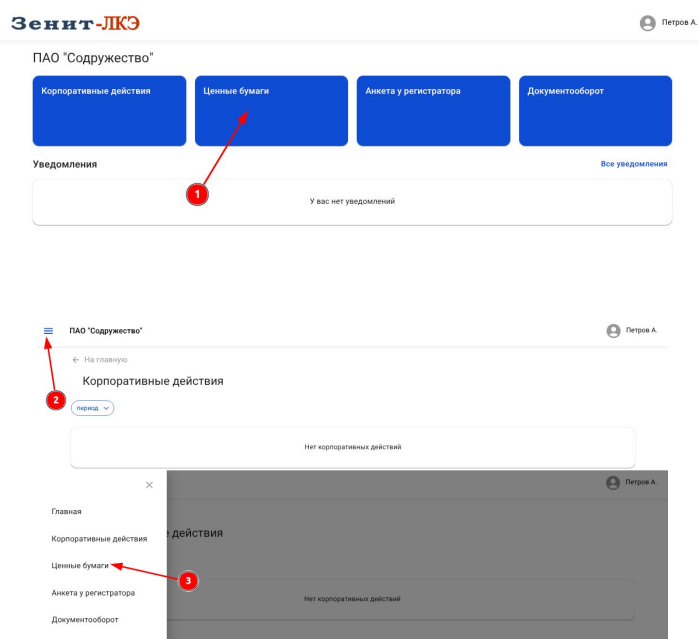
Зенит-ЛКЭ

Петров А.

ПАО "Содружество"

Корпоративные действия

Ценные бумаги

Анкета у регистратора

Документооборот

Уведомления

Все уведомления

1

У вас нет уведомлений

ПАО "Содружество"

Петров А.

← На главную

Корпоративные действия

2

период

Нет корпоративных действий

×

Петров А.

Главная

Корпоративные действия

е действия

Ценные бумаги

3

Анкета у регистратора

Нет корпоративных действий

Документооборот